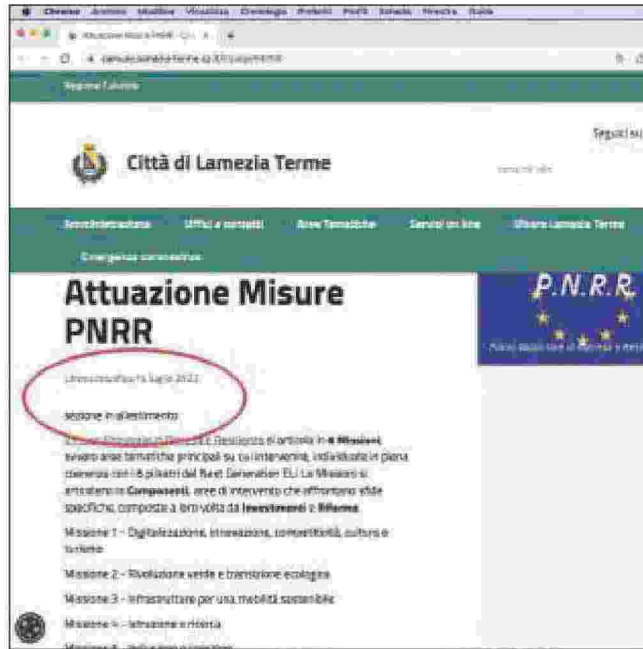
Chrome Archivio Modifica Visualizza Cronologia Preferiti Profili Schede Finestra Aiuto

Attuazione Misure PNRR - Città

comune.lamezia-terme.cz.it/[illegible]

Regione Calabria

Seguici su

Città di Lamezia Terme

Amministrazione Uffici e contatti Aree Tematiche Servizi on line Vivere Lamezia Terme

Emergenza coronavirus

Attuazione Misure PNRR

Ultima modifica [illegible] luglio 2022

Sezione in allestimento

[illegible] Ripresa e Resilienza si articola in 6 Missioni, ovvero aree tematiche principali su cui intervenire, individuate in piena coerenza con i 6 pilastri del Next Generation EU. Le Missioni si articolano in Componenti, aree di intervento che affrontano sfide specifiche, composte a loro volta da Investimenti e Riforme.

Missione 1 – Digitalizzazione, innovazione, competitività, cultura e turismo

Missione 2 – Rivoluzione verde e transizione ecologica

Missione 3 – Infrastrutture per una mobilità sostenibile

Missione 4 – Istruzione e ricerca

Missione 5 – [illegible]

P.N.R.R.

Piano Nazionale di Ripresa e Resilienza